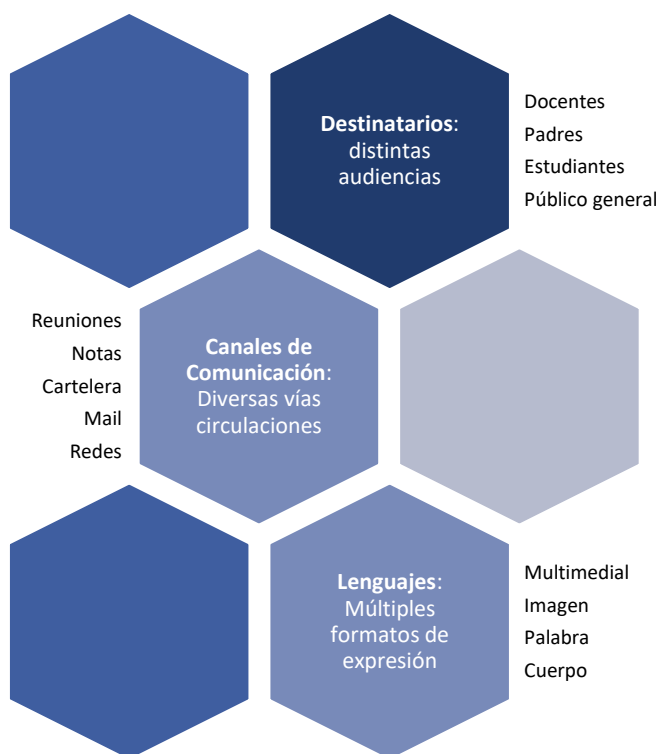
**Destinatarios**: distintas audiencias

Docentes
Padres
Estudiantes
Público general

Reuniones
Notas
Cartelera
Mail
Redes

**Canales de Comunicación**: Diversas vías circulaciones

**Lenguajes**: Múltiples formatos de expresión

Multimedial
Imagen
Palabra
Cuerpo